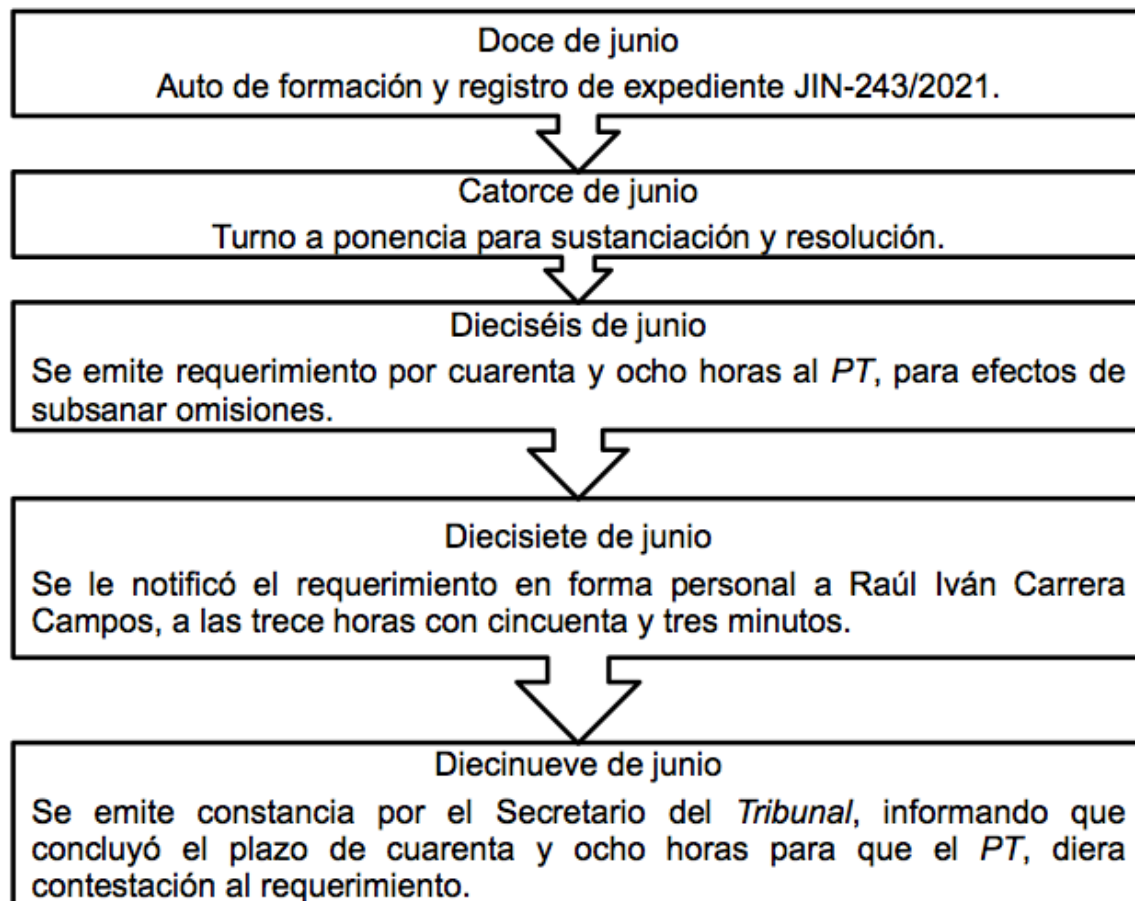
Doce de junio
Auto de formación y registro de expediente JIN-243/2021.

Catorce de junio
Turno a ponencia para sustanciación y resolución.

Dieciséis de junio
Se emite requerimiento por cuarenta y ocho horas al *PT*, para efectos de subsanar omisiones.

Diecisiete de junio
Se le notificó el requerimiento en forma personal a Raúl Iván Carrera Campos, a las trece horas con cincuenta y tres minutos.

Diecinueve de junio
Se emite constancia por el Secretario del *Tribunal*, informando que concluyó el plazo de cuarenta y ocho horas para que el *PT*, diera contestación al requerimiento.